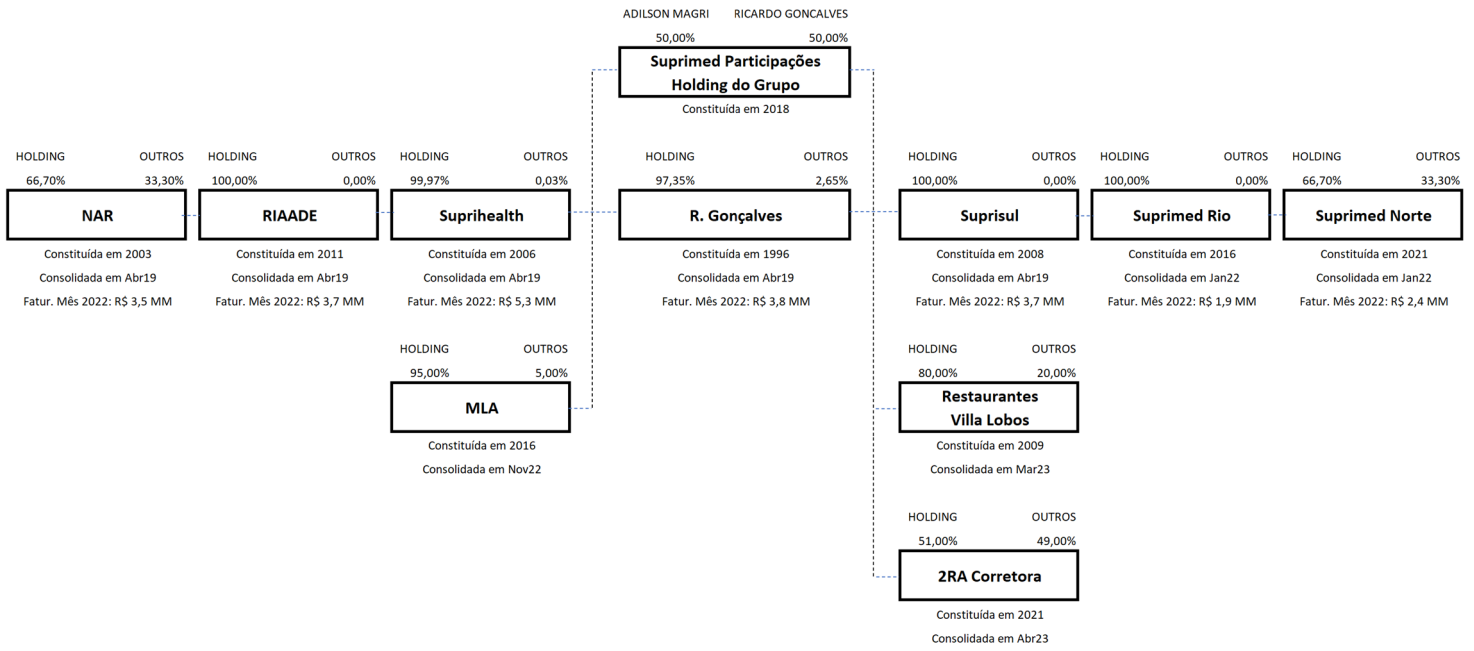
ADILSON MAGRI RICARDO GONCALVES
50,00% 50,00%
Suprimed Participações
Holding do Grupo
Constituída em 2018

HOLDING OUTROS
66,70% 33,30%
NAR
Constituída em 2003
Consolidada em Abr19
Fatur. Mês 2022: R$ 3,5 MM

HOLDING OUTROS
100,00% 0,00%
RIAADE
Constituída em 2011
Consolidada em Abr19
Fatur. Mês 2022: R$ 3,7 MM

HOLDING OUTROS
99,97% 0,03%
Suprihealth
Constituída em 2006
Consolidada em Abr19
Fatur. Mês 2022: R$ 5,3 MM

HOLDING OUTROS
97,35% 2,65%
R. Gonçalves
Constituída em 1996
Consolidada em Abr19
Fatur. Mês 2022: R$ 3,8 MM

HOLDING OUTROS
100,00% 0,00%
Suprisul
Constituída em 2008
Consolidada em Abr19
Fatur. Mês 2022: R$ 3,7 MM

HOLDING OUTROS
100,00% 0,00%
Suprimed Rio
Constituída em 2016
Consolidada em Jan22
Fatur. Mês 2022: R$ 1,9 MM

HOLDING OUTROS
66,70% 33,30%
Suprimed Norte
Constituída em 2021
Consolidada em Jan22
Fatur. Mês 2022: R$ 2,4 MM

HOLDING OUTROS
95,00% 5,00%
MLA
Constituída em 2016
Consolidada em Nov22

HOLDING OUTROS
80,00% 20,00%
Restaurantes
Villa Lobos
Constituída em 2009
Consolidada em Mar23

HOLDING OUTROS
51,00% 49,00%
2RA Corretora
Constituída em 2021
Consolidada em Abr23